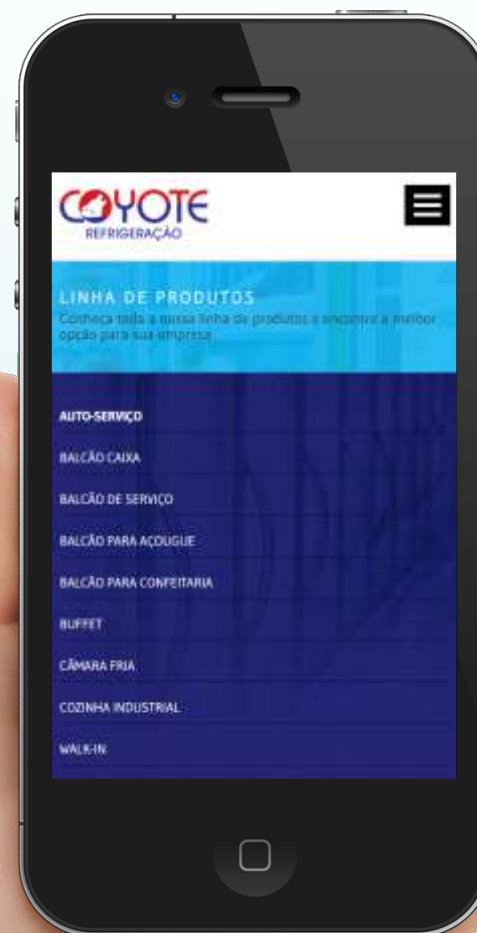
COYOTE
REFRIGERAÇÃO

LINHA DE PRODUTOS
Conheça toda a nossa linha de produtos e encontre a melhor opção para sua empresa

AUTO-SERVIÇO
BALCÃO CAIXA
BALCÃO DE SERVIÇO
BALCÃO PARA AÇOUGUE
BALCÃO PARA CONFEITARIA
BUFFET
CÂMARA FRIA
COZINHA INDUSTRIAL
WALK-IN